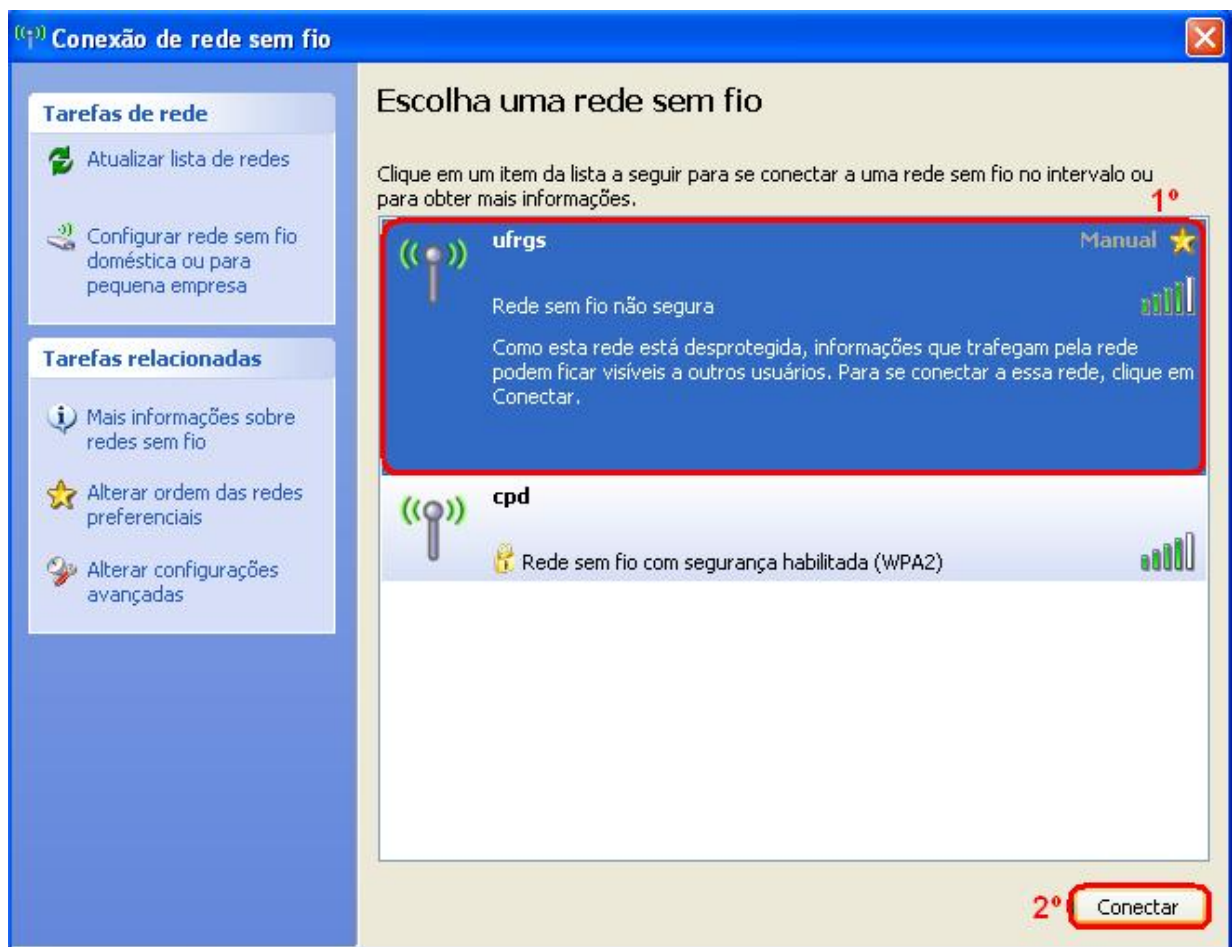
Conexão de rede sem fio

Tarefas de rede

Atualizar lista de redes

Configurar rede sem fio doméstica ou para pequena empresa

Tarefas relacionadas

Mais informações sobre redes sem fio

Alterar ordem das redes preferenciais

Alterar configurações avançadas

Escolha uma rede sem fio

Clique em um item da lista a seguir para se conectar a uma rede sem fio no intervalo ou para obter mais informações.

1º

ufrgs

Manual

Rede sem fio não segura

Como esta rede está desprotegida, informações que trafegam pela rede podem ficar visíveis a outros usuários. Para se conectar a essa rede, clique em Conectar.

cpd

Rede sem fio com segurança habilitada (WPA2)

2º

Conectar